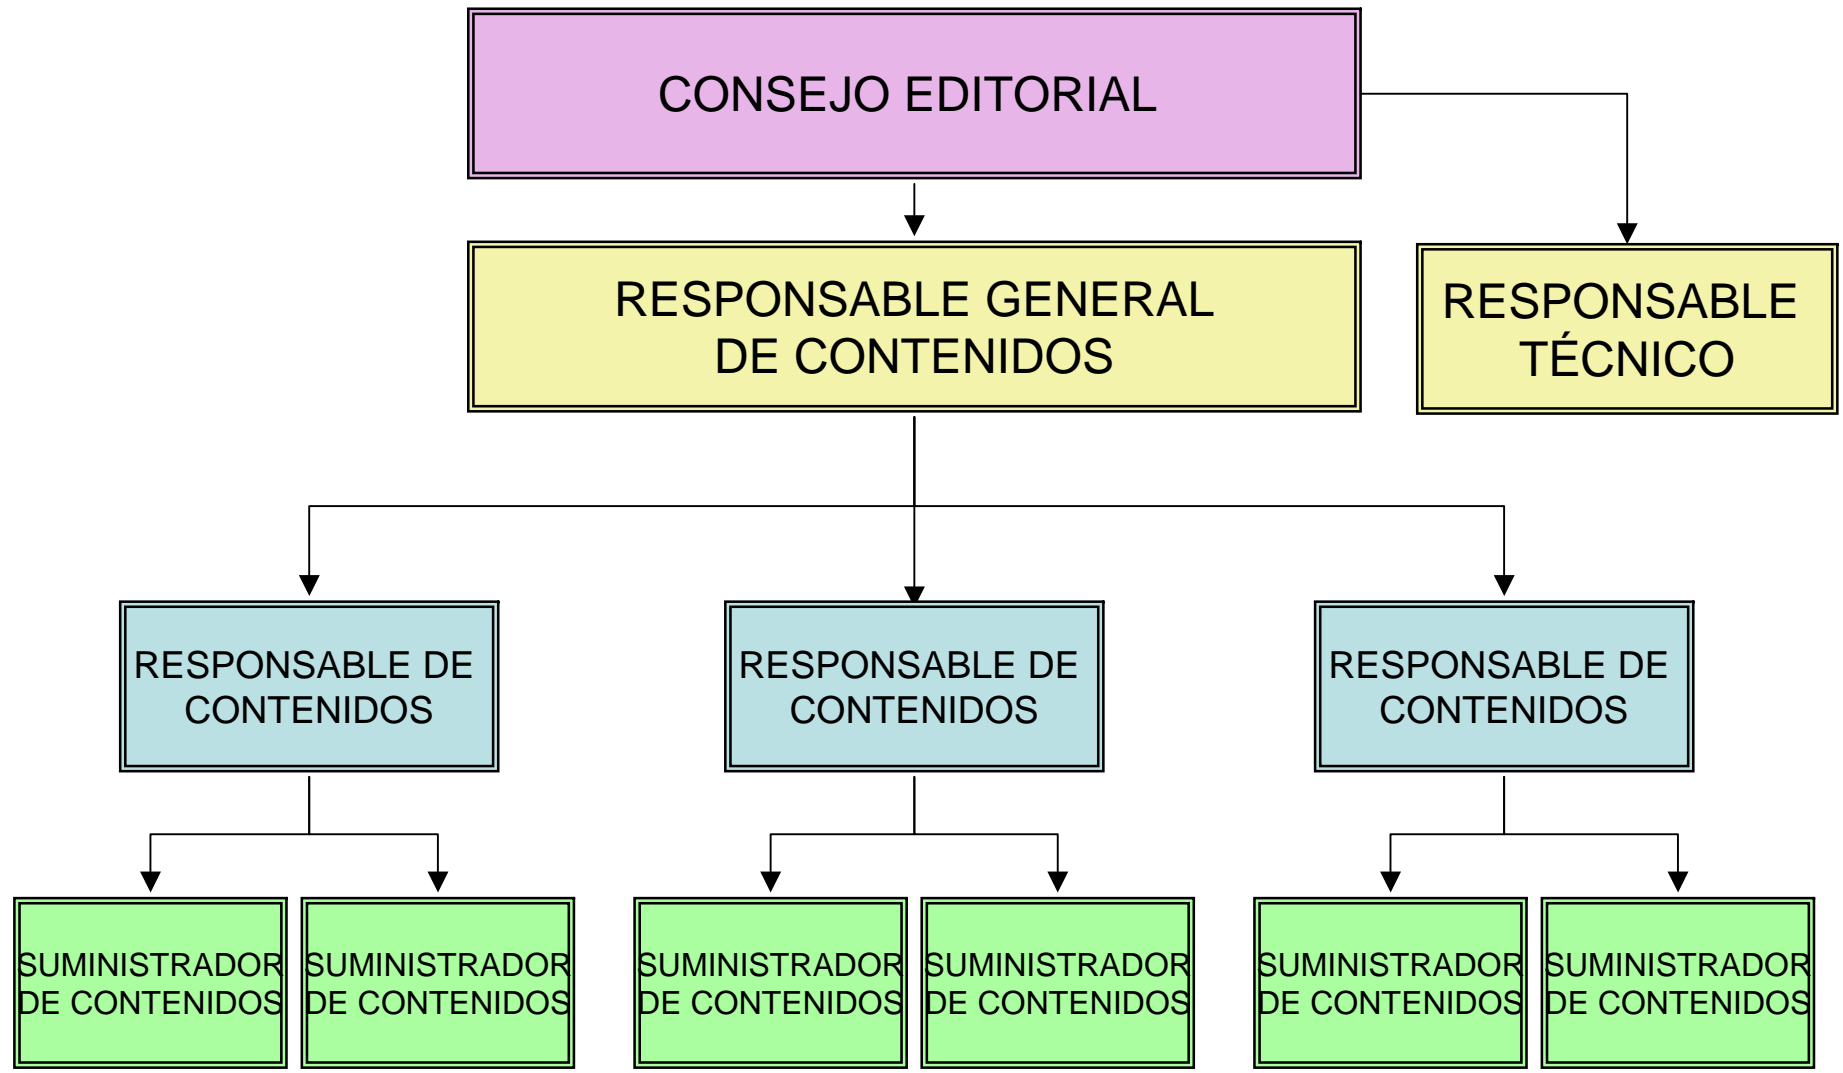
CONSEJO EDITORIAL

RESPONSABLE GENERAL DE CONTENIDOS

RESPONSABLE TÉCNICO

RESPONSABLE DE CONTENIDOS

RESPONSABLE DE CONTENIDOS

RESPONSABLE DE CONTENIDOS

SUMINISTRADOR DE CONTENIDOS

SUMINISTRADOR DE CONTENIDOS

SUMINISTRADOR DE CONTENIDOS

SUMINISTRADOR DE CONTENIDOS

SUMINISTRADOR DE CONTENIDOS

SUMINISTRADOR DE CONTENIDOS